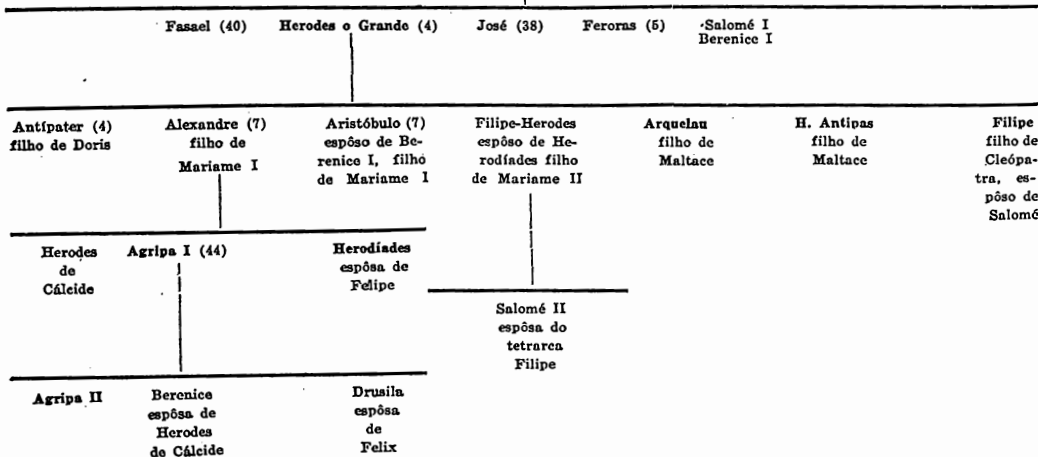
Fasael (40) Herodes o Grande (4) José (38) Feroras (5) Salomé I Berenice I

Antípater (4) filho de Doris

Alexandre (7) filho de Mariame I

Aristóbulo (7) espôso de Berenice I, filho de Mariame I

Filipe-Herodes espôso de Herodíades filho de Mariame II

Arquelau filho de Maltace

H. Antipas filho de Maltace

Filipe filho de Cleópatra, espôso de Salomé

Herodes de Cálcide

Agripa I (44)

Herodíades espôsa de Felipe

Salomé II espôsa do tetrarca Filipe

Agripa II

Berenice espôsa de Herodes de Cálcide

Drusila espôsa de Felix